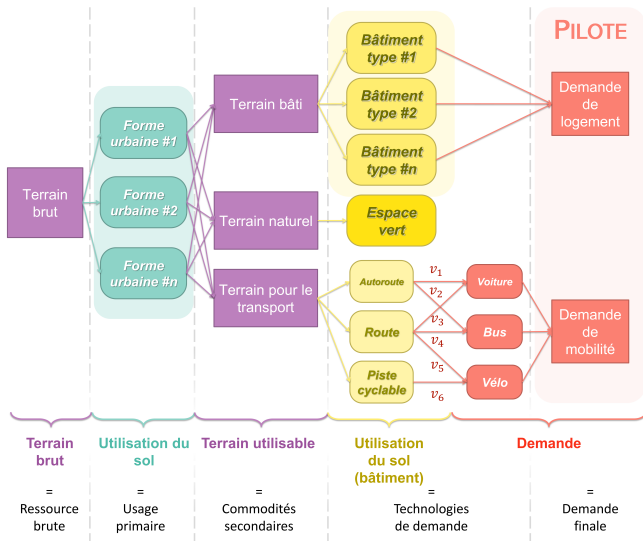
PILOTE

Terrain brut

Forme urbaine #1

Forme urbaine #2

Forme urbaine #n

Terrain bâti

Terrain naturel

Terrain pour le transport

Bâtiment type #1

Bâtiment type #2

Bâtiment type #n

Espace vert

Autoroute

Route

Piste cyclable

$v_1$

$v_2$

$v_3$

$v_4$

$v_5$

$v_6$

Voiture

Bus

Vélo

Demande de logement

Demande de mobilité

Terrain brut
=
Ressource brute

Utilisation du sol
=
Usage primaire

Terrain utilisable
=
Commodités secondaires

Utilisation du sol (bâtiment)
=
Technologies de demande

Demande
=
Demande finale